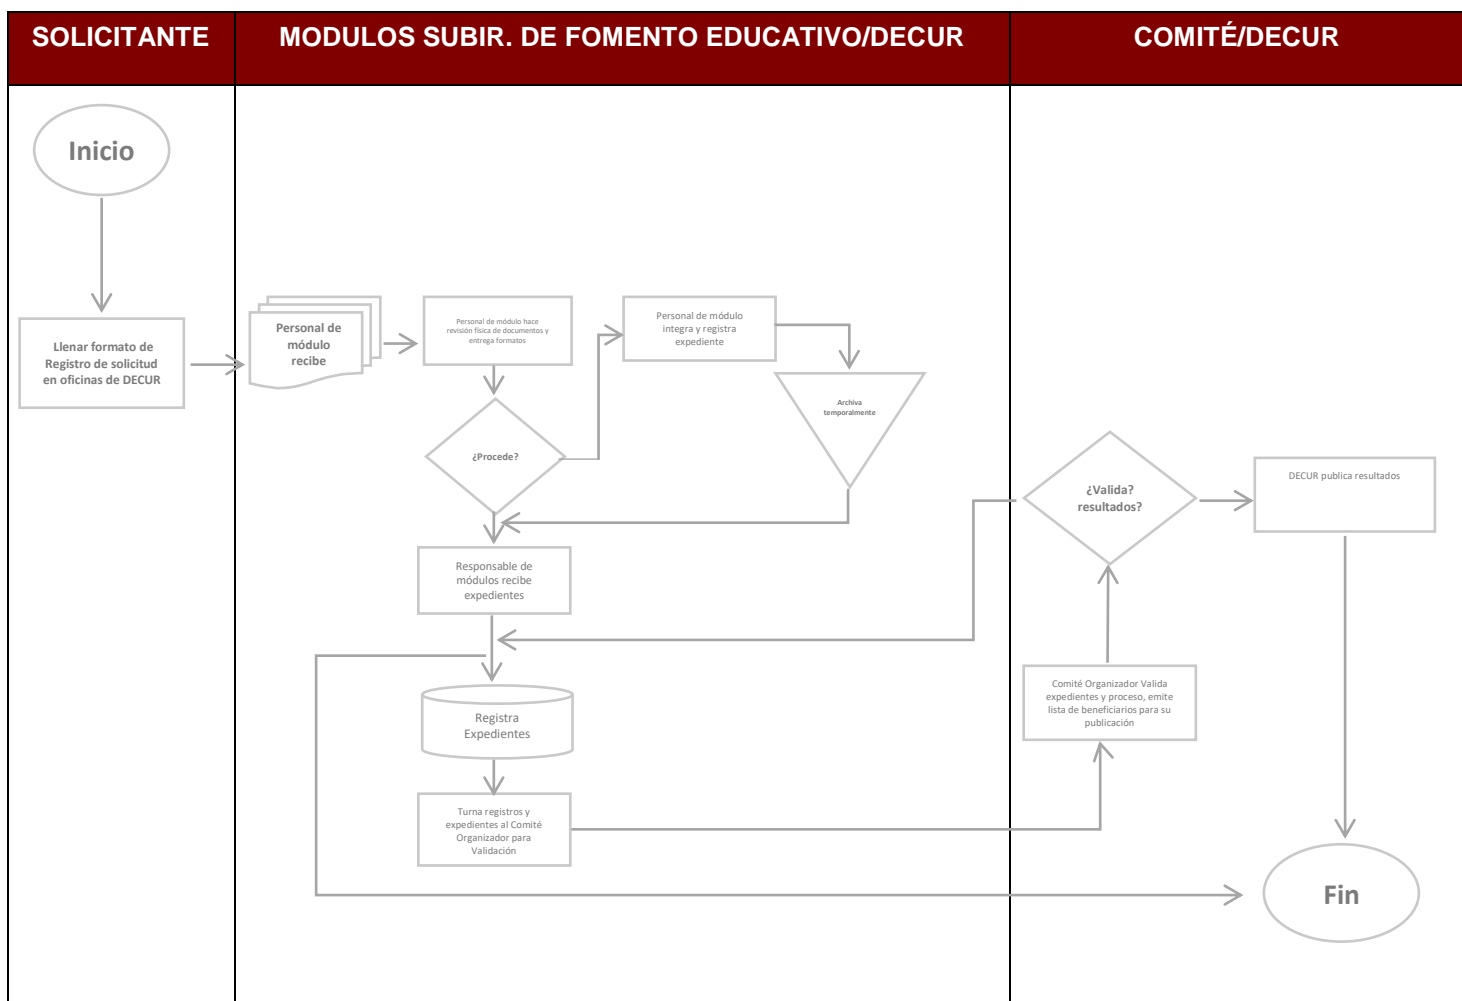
SOLICITANTE

MODULOS SUBIR. DE FOMENTO EDUCATIVO/DECUR

COMITÉ/DECUR

Inicio

Llenar formato de Registro de solicitud en oficinas de DECUR

Personal de módulo recibe

Personal de módulo hace revisión física de documentos y entrega formatos

Personal de módulo integra y registra expediente

Archiva temporalmente

¿Procede?

Responsable de módulos recibe expedientes

Registra Expedientes

Turna registros y expedientes al Comité Organizador para Validación

¿Valida? resultados?

DECUR publica resultados

Comité Organizador Valida expedientes y proceso, emite lista de beneficiarios para su publicación

Fin